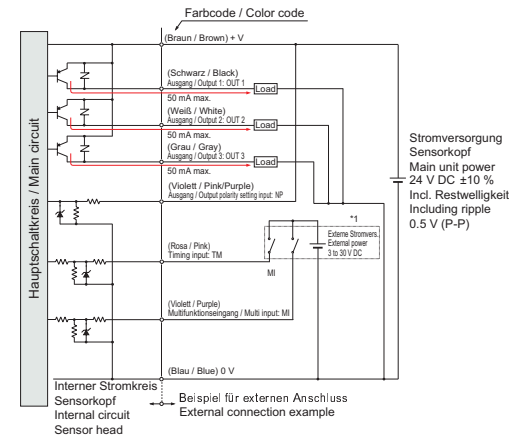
Farbcode / Color code

Hauptschaltkreis / Main circuit

(Braun / Brown) + V

(Schwarz / Black)
Ausgang / Output 1: OUT 1
Load
50 mA max.

(Weiß / White)
Ausgang / Output 2: OUT 2
Load
50 mA max.

(Grau / Gray)
Ausgang / Output 3: OUT 3
Load
50 mA max.

(Violett / Pink/Purple)
Ausgang / Output polarity setting input: NP

*1

Externe Stromvers.
External power
3 to 30 V DC

(Rosa / Pink)
Timing input: TM

MI

(Violett / Purple)
Multifunktionseingang / Multi input: MI

(Blau / Blue) 0 V

Stromversorgung
Sensorkopf
Main unit power
24 V DC ±10 %
Incl. Restwelligkeit
Including ripple
0.5 V (P-P)

Interner Stromkreis
Sensorkopf
Internal circuit
Sensor head

Beispiel für externen Anschluss
External connection example